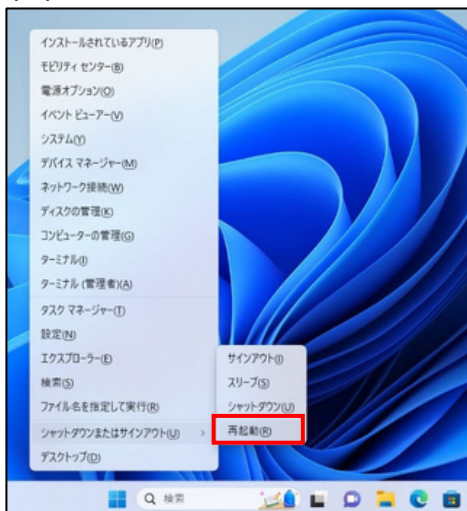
インストールされているアプリ(P)
モビリティ センター(B)
電源オプション(O)
イベント ビューアー(V)
システム(Y)
デバイス マネージャー(M)
ネットワーク接続(W)
ディスクの管理(K)
コンピューターの管理(G)
ターミナル(I)
ターミナル (管理者)(A)
タスク マネージャー(T)
設定(N)
エクスプローラー(E)
検索(S)
ファイル名を指定して実行(R)
シャットダウンまたはサインアウト(U)
デスクトップ(D)

サインアウト(I)
スリープ(S)
シャットダウン(U)
再起動(R)

検索